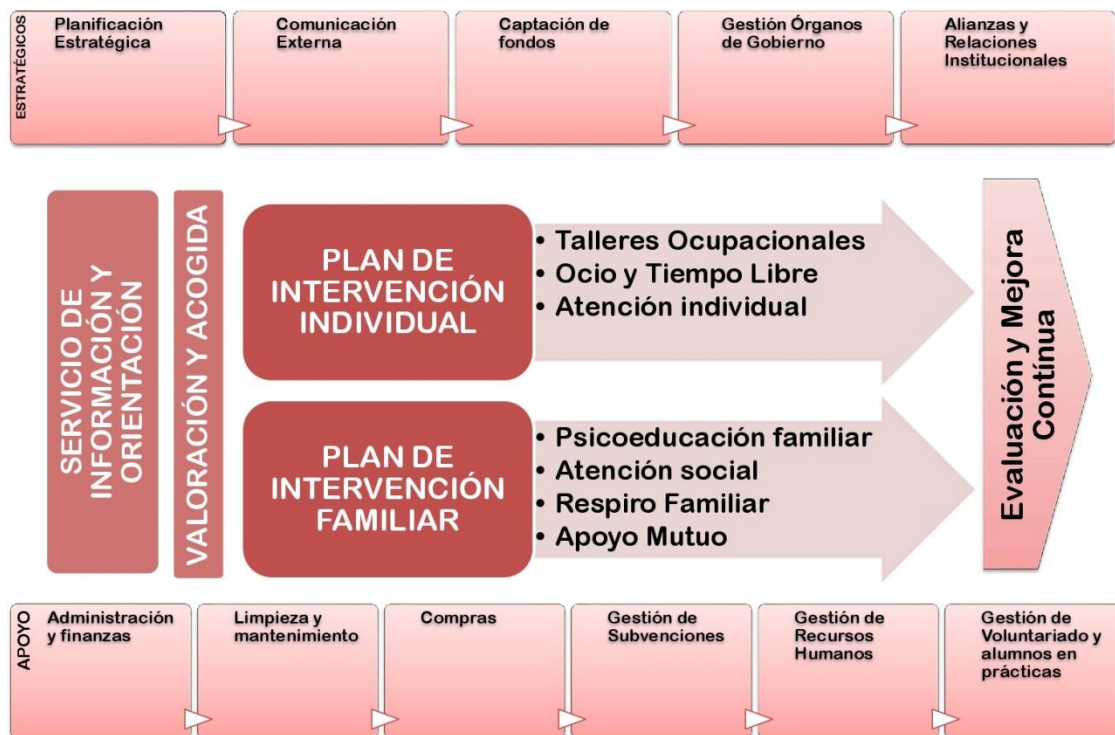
ESTRATÉGICOS

Planificación Estratégica

Comunicación Externa

Captación de fondos

Gestión Órganos de Gobierno

Alianzas y Relaciones Institucionales

SERVICIO DE INFORMACIÓN Y ORIENTACIÓN

VALORACIÓN Y ACOGIDA

PLAN DE INTERVENCIÓN INDIVIDUAL

• Talleres Ocupacionales
• Ocio y Tiempo Libre
• Atención individual

PLAN DE INTERVENCIÓN FAMILIAR

• Psicoeducación familiar
• Atención social
• Respiro Familiar
• Apoyo Mutuo

Evaluación y Mejora Contínua

APOYO

Administración y finanzas

Limpieza y mantenimiento

Compras

Gestión de Subvenciones

Gestión de Recursos Humanos

Gestión de Voluntariado y alumnos en prácticas